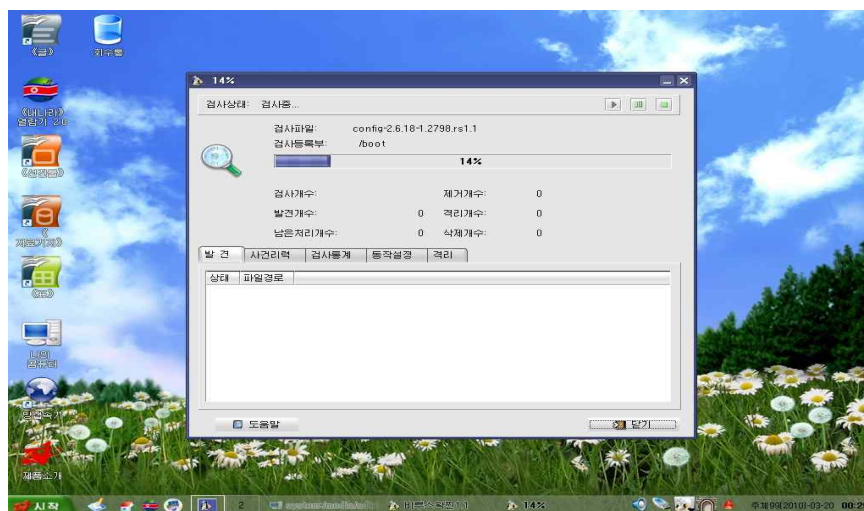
《글》

휘수통

《내나라》 열람기 2.0

《선경판》

《 제목기》

《표》

나의 콤퓨터

망원숙기

제품소개

14%

검사상태: 검사중...

검사파일: config-2.6.18-1.2798.rs1.1

검사등록부: /boot

14%

검사개수:

제거개수: 0

발견개수: 0

격리개수: 0

남은처리개수: 0

삭제개수: 0

발 견

사건리력

검사통계

동작설정

격리

상태

파일경로

도움말

닫기

시작

2

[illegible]

비루스왁찐 1.1

14%

주체99(2010)-03-20 00:2